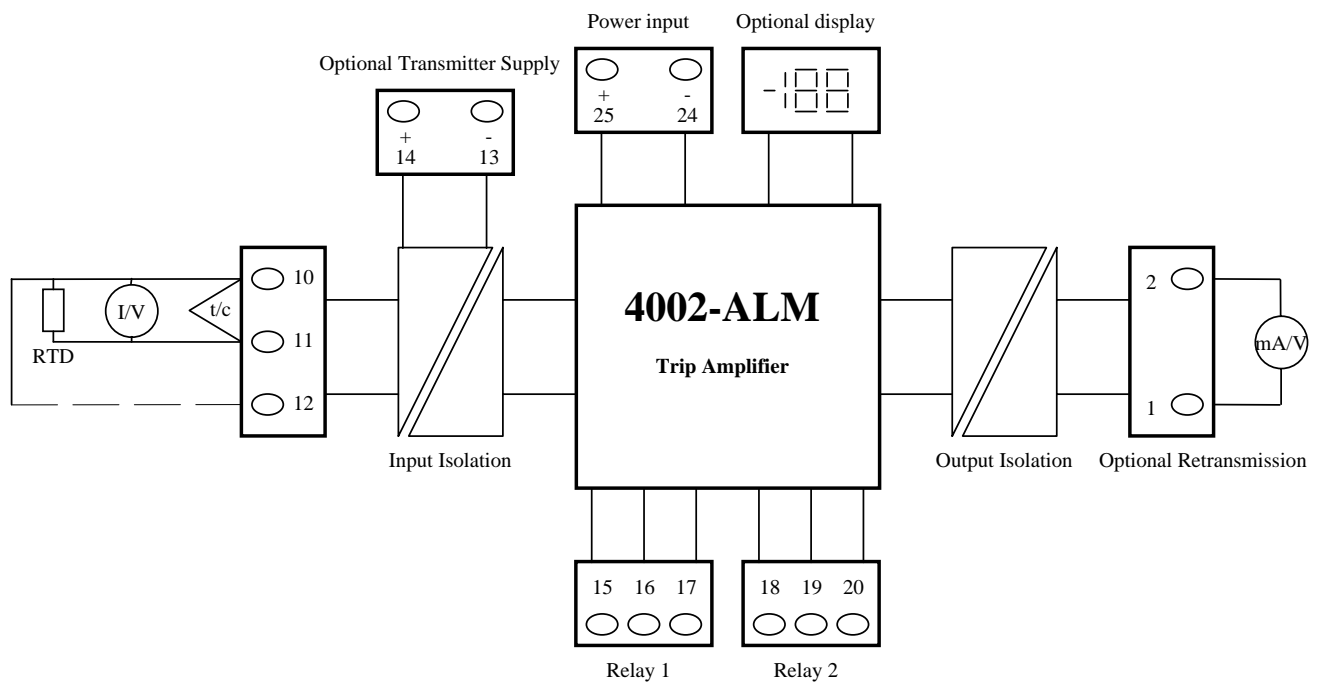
Power input

Optional display

Optional Transmitter Supply

+
25

-
24

-188

+
14

-
13

10

11

12

I/V

t/c

RTD

Input Isolation

4002-ALM

Trip Amplifier

Output Isolation

2

1

mA/V

Optional Retransmission

15 16 17

18 19 20

Relay 1

Relay 2